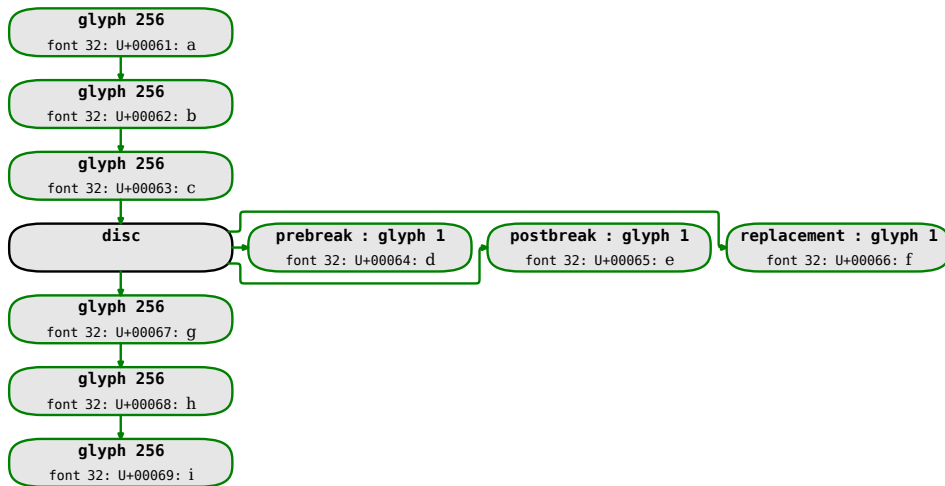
glyph 256
font 32: U+00061: a

glyph 256
font 32: U+00062: b

glyph 256
font 32: U+00063: c

disc

prebreak : glyph 1
font 32: U+00064: d

postbreak : glyph 1
font 32: U+00065: e

replacement : glyph 1
font 32: U+00066: f

glyph 256
font 32: U+00067: g

glyph 256
font 32: U+00068: h

glyph 256
font 32: U+00069: i